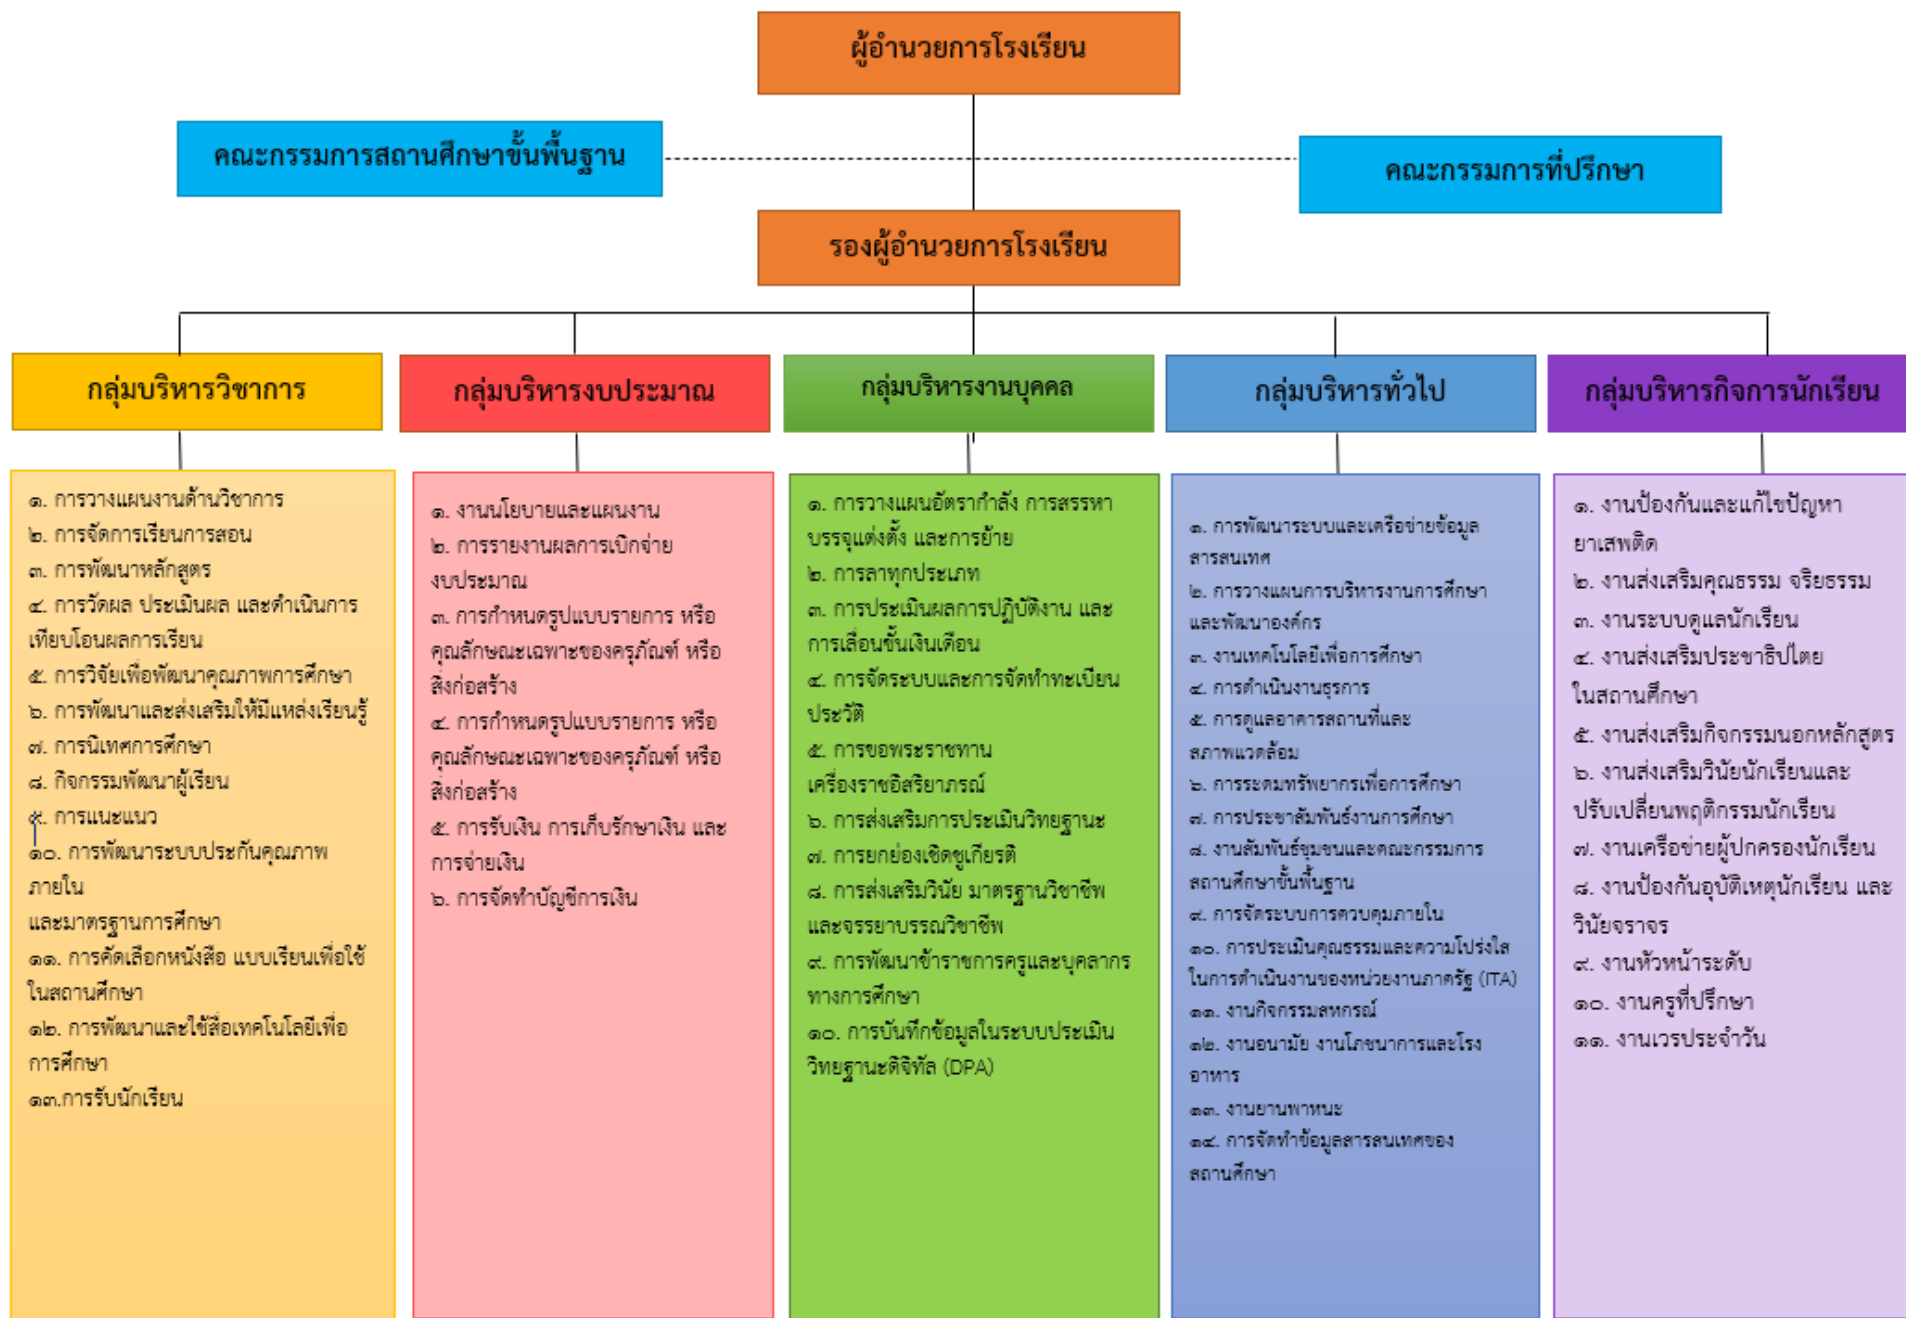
ผู้อำนวยการโรงเรียน

คณะกรรมการสถานศึกษาขั้นพื้นฐาน

คณะกรรมการที่ปรึกษา

รองผู้อำนวยการโรงเรียน

กลุ่มบริหารวิชาการ

๑. การวางแผนงานด้านวิชาการ
๒. การจัดการเรียนการสอน
๓. การพัฒนาหลักสูตร
๔. การวัดผล ประเมินผล และดำเนินการเทียบโอนผลการเรียน
๕. การวิจัยเพื่อพัฒนาคุณภาพการศึกษา
๖. การพัฒนาและส่งเสริมให้มีแหล่งเรียนรู้
๗. การนิเทศการศึกษา
๘. กิจกรรมพัฒนาผู้เรียน
๙. การแนะแนว
๑๐. การพัฒนาระบบประกันคุณภาพภายใน
และมาตรฐานการศึกษา
๑๑. การคัดเลือกหนังสือ แบบเรียนเพื่อใช้ในสถานศึกษา
๑๒. การพัฒนาและใช้สื่อเทคโนโลยีเพื่อการศึกษา
๑๓.การรับนักเรียน

กลุ่มบริหารงบประมาณ

๑. งานนโยบายและแผนงาน
๒. การรายงานผลการเบิกจ่ายงบประมาณ
๓. การกำหนดรูปแบบรายการ หรือคุณลักษณะเฉพาะของครุภัณฑ์ หรือสิ่งก่อสร้าง
๔. การกำหนดรูปแบบรายการ หรือคุณลักษณะเฉพาะของครุภัณฑ์ หรือสิ่งก่อสร้าง
๕. การรับเงิน การเก็บรักษาเงิน และการจ่ายเงิน
๖. การจัดทำบัญชีการเงิน

กลุ่มบริหารงานบุคคล

๑. การวางแผนอัตรากำลัง การสรรหาบรรจุแต่งตั้ง และการย้าย
๒. การลาทุกประเภท
๓. การประเมินผลการปฏิบัติงาน และการเลื่อนขั้นเงินเดือน
๔. การจัดระบบและการจัดทำทะเบียนประวัติ
๕. การขอพระราชทานเครื่องราชอิสริยาภรณ์
๖. การส่งเสริมการประเมินวิทยฐานะ
๗. การยกย่องเชิดชูเกียรติ
๘. การส่งเสริมวินัย มาตรฐานวิชาชีพและจรรยาบรรณวิชาชีพ
๙. การพัฒนาข้าราชการครูและบุคลากรทางการศึกษา
๑๐. การบันทึกข้อมูลในระบบประเมินวิทยฐานะดิจิทัล (DPA)

กลุ่มบริหารทั่วไป

๑. การพัฒนาระบบและเครือข่ายข้อมูลสารสนเทศ
๒. การวางแผนการบริหารงานการศึกษาและพัฒนาองค์กร
๓. งานเทคโนโลยีเพื่อการศึกษา
๔. การดำเนินงานธุรการ
๕. การดูแลอาคารสถานที่และสภาพแวดล้อม
๖. การระดมทรัพยากรเพื่อการศึกษา
๗. การประชาสัมพันธ์งานการศึกษา
๘. งานสัมพันธ์ชุมชนและคณะกรรมการสถานศึกษาขั้นพื้นฐาน
๙. การจัดระบบการควบคุมภายใน
๑๐. การประเมินคุณธรรมและความโปร่งใสในการดำเนินงานของหน่วยงานภาครัฐ (ITA)
๑๑. งานกิจกรรมสหกรณ์
๑๒. งานอนามัย งานโภชนาการและโรงอาหาร
๑๓. งานยานพาหนะ
๑๔. การจัดทำข้อมูลสารสนเทศของสถานศึกษา

กลุ่มบริหารกิจการนักเรียน

๑. งานป้องกันและแก้ไขปัญหายาเสพติด
๒. งานส่งเสริมคุณธรรม จริยธรรม
๓. งานระบบดูแลนักเรียน
๔. งานส่งเสริมประชาธิปไตยในสถานศึกษา
๕. งานส่งเสริมกิจกรรมนอกหลักสูตร
๖. งานส่งเสริมวินัยนักเรียนและปรับเปลี่ยนพฤติกรรมนักเรียน
๗. งานเครือข่ายผู้ปกครองนักเรียน
๘. งานป้องกันอุบัติเหตุนักเรียน และวินัยจราจร
๙. งานหัวหน้าระดับ
๑๐. งานครูที่ปรึกษา
๑๑. งานเวรประจำวัน